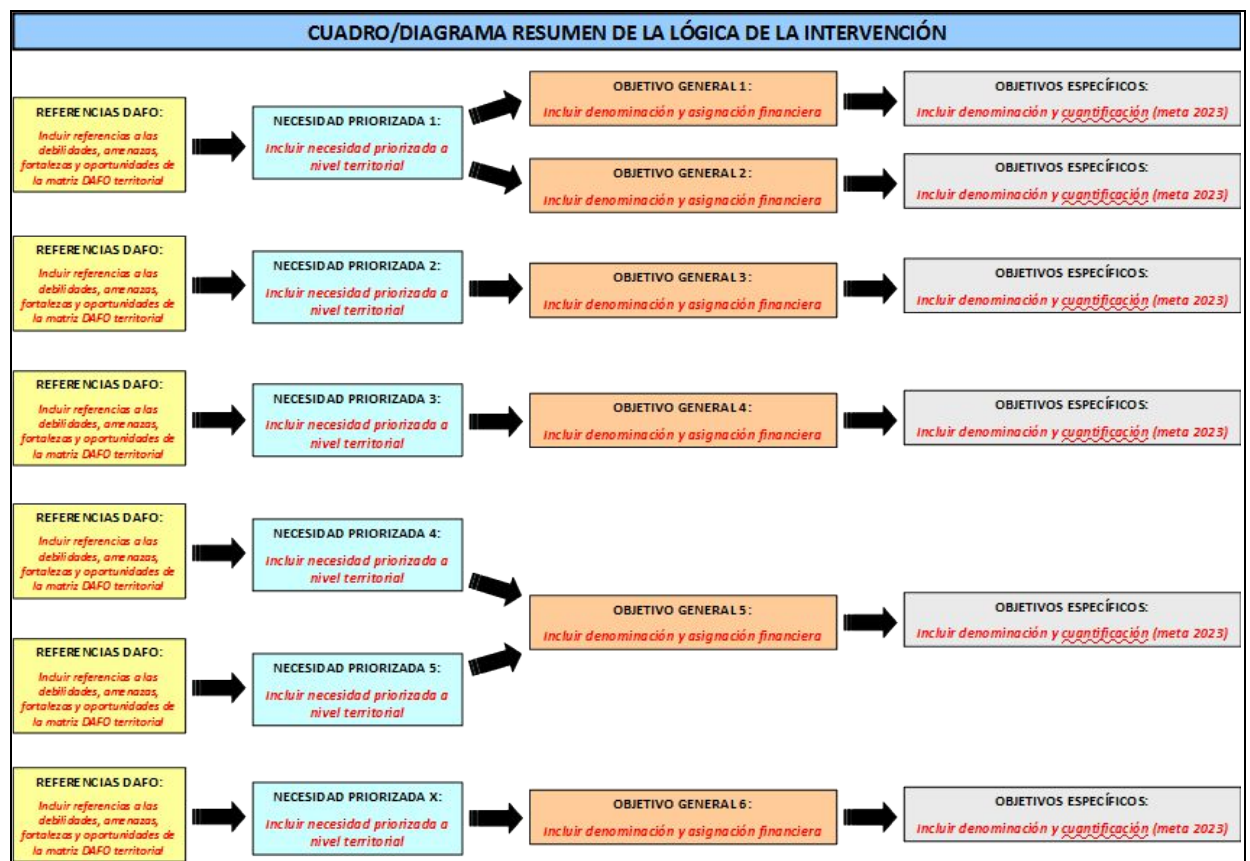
CUADRO/DIAGRAMA RESUMEN DE LA LÓGICA DE LA INTERVENCIÓN

REFERENCIAS DAFO:
Incluir referencias a las debilidades, amenazas, fortalezas y oportunidades de la matriz DAFO territorial

NECESIDAD PRIORIZADA 1:
Incluir necesidad priorizada a nivel territorial

OBJETIVO GENERAL 1:
Incluir denominación y asignación financiera

OBJETIVOS ESPECÍFICOS:
Incluir denominación y cuantificación (meta 2023)

OBJETIVO GENERAL 2:
Incluir denominación y asignación financiera

OBJETIVOS ESPECÍFICOS:
Incluir denominación y cuantificación (meta 2023)

REFERENCIAS DAFO:
Incluir referencias a las debilidades, amenazas, fortalezas y oportunidades de la matriz DAFO territorial

NECESIDAD PRIORIZADA 2:
Incluir necesidad priorizada a nivel territorial

OBJETIVO GENERAL 3:
Incluir denominación y asignación financiera

OBJETIVOS ESPECÍFICOS:
Incluir denominación y cuantificación (meta 2023)

REFERENCIAS DAFO:
Incluir referencias a las debilidades, amenazas, fortalezas y oportunidades de la matriz DAFO territorial

NECESIDAD PRIORIZADA 3:
Incluir necesidad priorizada a nivel territorial

OBJETIVO GENERAL 4:
Incluir denominación y asignación financiera

OBJETIVOS ESPECÍFICOS:
Incluir denominación y cuantificación (meta 2023)

REFERENCIAS DAFO:
Incluir referencias a las debilidades, amenazas, fortalezas y oportunidades de la matriz DAFO territorial

NECESIDAD PRIORIZADA 4:
Incluir necesidad priorizada a nivel territorial

OBJETIVO GENERAL 5:
Incluir denominación y asignación financiera

OBJETIVOS ESPECÍFICOS:
Incluir denominación y cuantificación (meta 2023)

REFERENCIAS DAFO:
Incluir referencias a las debilidades, amenazas, fortalezas y oportunidades de la matriz DAFO territorial

NECESIDAD PRIORIZADA 5:
Incluir necesidad priorizada a nivel territorial

REFERENCIAS DAFO:
Incluir referencias a las debilidades, amenazas, fortalezas y oportunidades de la matriz DAFO territorial

NECESIDAD PRIORIZADA X:
Incluir necesidad priorizada a nivel territorial

OBJETIVO GENERAL 6:
Incluir denominación y asignación financiera

OBJETIVOS ESPECÍFICOS:
Incluir denominación y cuantificación (meta 2023)